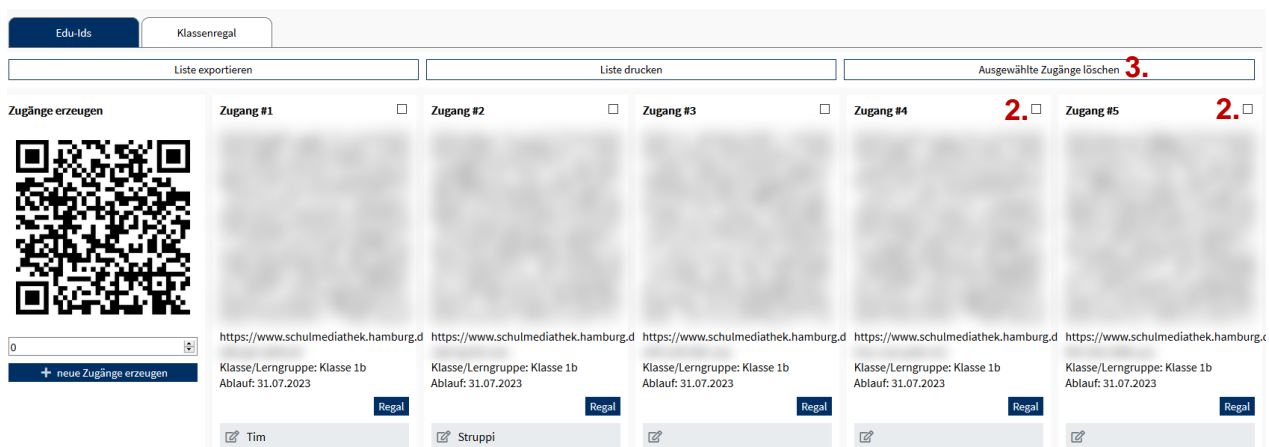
Edu-Ids | Klassenregal

Liste exportieren | Liste drucken | Ausgewählte Zugänge löschen 3.

Zugänge erzeugen

0

+ neue Zugänge erzeugen

Zugang #1
https://www.schulmediathek.hamburg.d
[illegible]
Klasse/Lerngruppe: Klasse 1b
Ablauf: 31.07.2023
Regal
Tim

Zugang #2
https://www.schulmediathek.hamburg.d
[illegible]
Klasse/Lerngruppe: Klasse 1b
Ablauf: 31.07.2023
Regal
Struppi

Zugang #3
https://www.schulmediathek.hamburg.d
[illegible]
Klasse/Lerngruppe: Klasse 1b
Ablauf: 31.07.2023
Regal

Zugang #4 2.
https://www.schulmediathek.hamburg.d
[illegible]
Klasse/Lerngruppe: Klasse 1b
Ablauf: 31.07.2023
Regal

Zugang #5 2.
https://www.schulmediathek.hamburg.d
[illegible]
Klasse/Lerngruppe: Klasse 1b
Ablauf: 31.07.2023
Regal